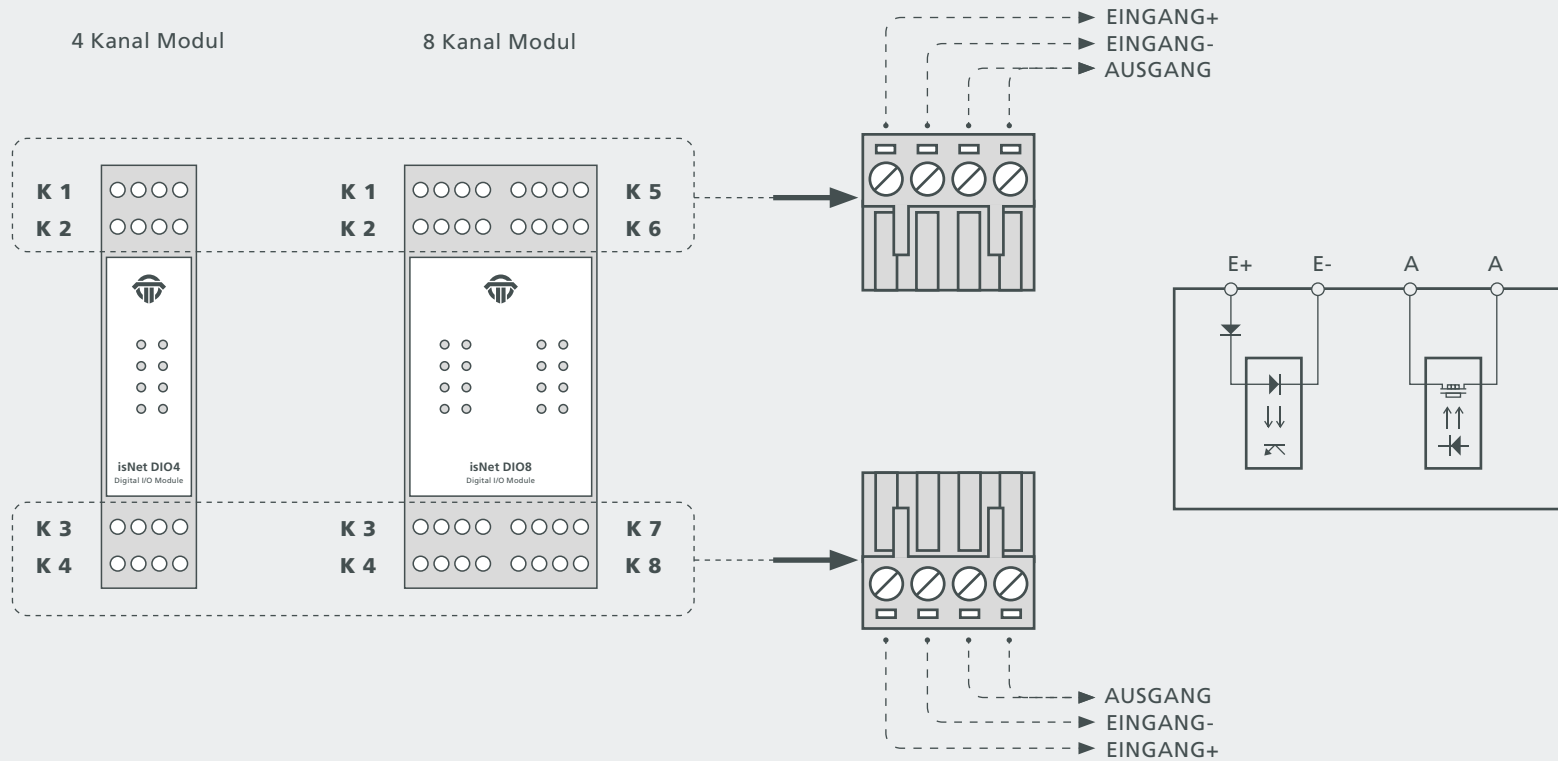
4 Kanal Modul

8 Kanal Modul

EINGANG+
EINGANG-
AUSGANG

K 1
K 2

K 1
K 2

K 5
K 6

isNet DIO4
Digital I/O Module

isNet DIO8
Digital I/O Module

E+
E-
A
A

K 3
K 4

K 3
K 4

K 7
K 8

AUSGANG
EINGANG-
EINGANG+